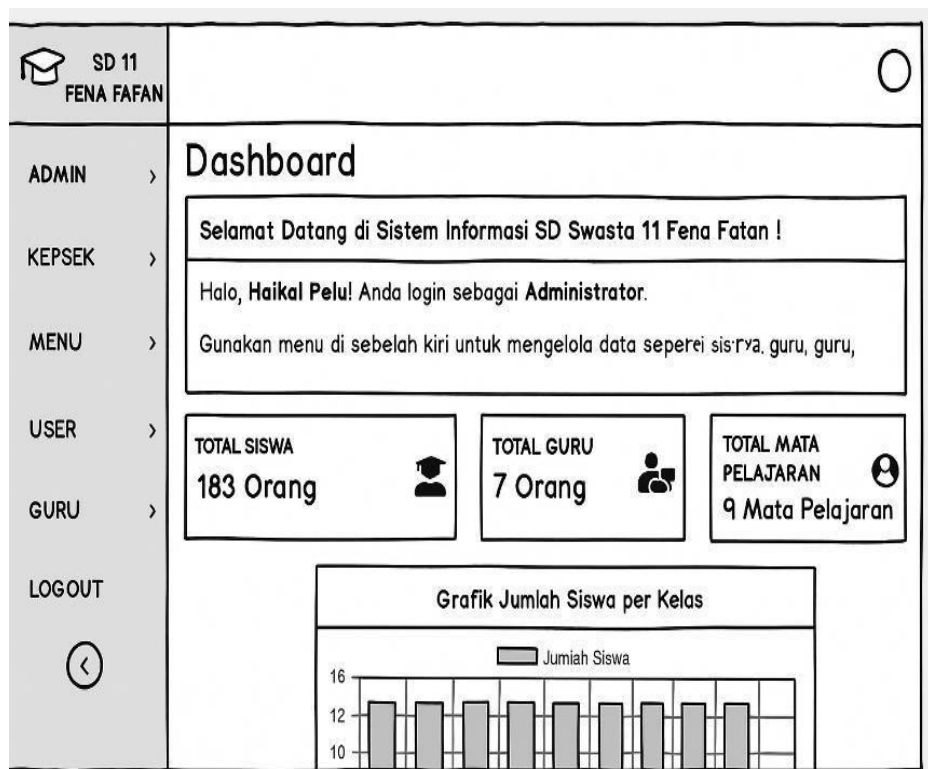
SD 11
FENA FAFAN

ADMIN ›

KEPSEK ›

MENU ›

USER ›

GURU ›

LOGOUT

Dashboard

Selamat Datang di Sistem Informasi SD Swasta 11 Fena Fatan !

Halo, **Haikal Pelu!** Anda login sebagai **Administrator**.

Gunakan menu di sebelah kiri untuk mengelola data seperei sis·rya, guru, guru,

TOTAL SISWA
183 Orang

TOTAL GURU
7 Orang

TOTAL MATA PELAJARAN
9 Mata Pelajaran

Grafik Jumlah Siswa per Kelas

Jumiah Siswa

16
12
10